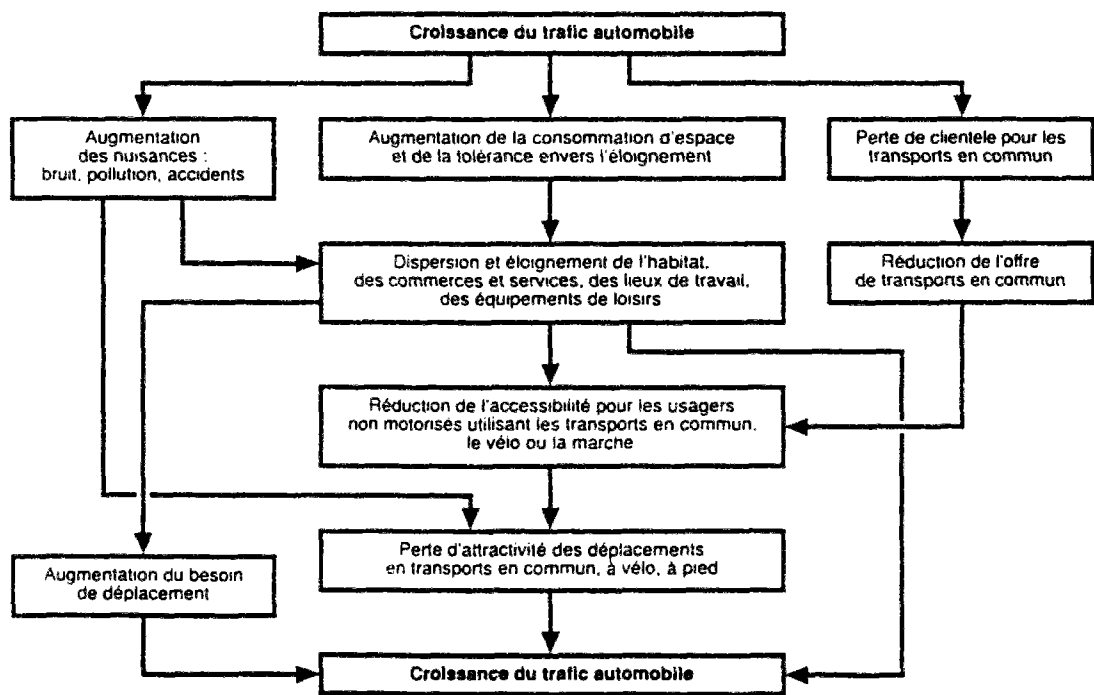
Croissance du trafic automobile

Augmentation des nuisances : bruit, pollution, accidents

Augmentation de la consommation d'espace et de la tolérance envers l'éloignement

Perte de clientele pour les transports en commun

Dispersion et éloignement de l'habitat, des commerces et services, des lieux de travail, des équipements de loisirs

Réduction de l'offre de transports en commun

Réduction de l'accessibilité pour les usagers non motorisés utilisant les transports en commun, le vélo ou la marche

Augmentation du besoin de déplacement

Perte d'attractivité des déplacements en transports en commun, à vélo, à pied

Croissance du trafic automobile